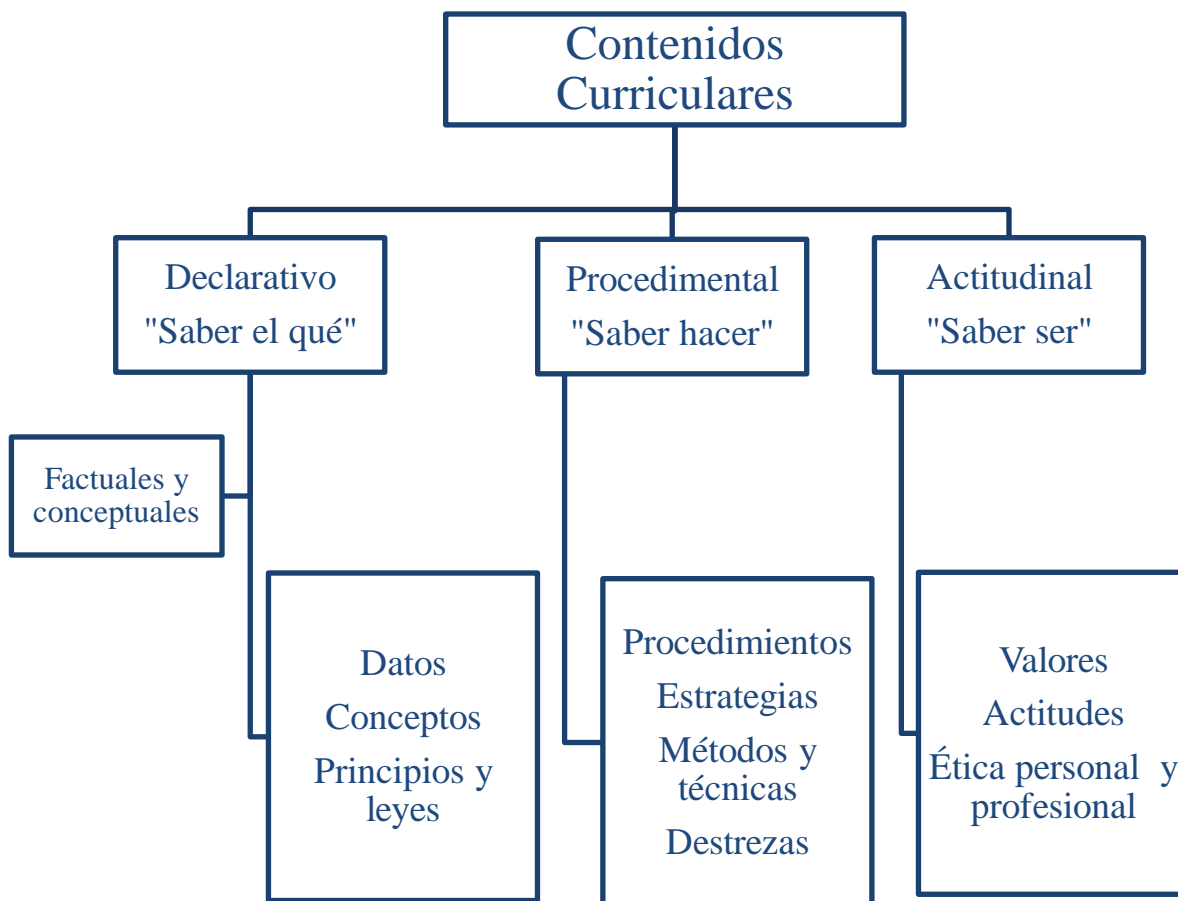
Contenidos Curriculares

Declarativo "Saber el qué"

Procedimental "Saber hacer"

Actitudinal "Saber ser"

Factuales y conceptuales

Datos

Conceptos

Principios y leyes

Procedimientos

Estrategias

Métodos y técnicas

Destrezas

Valores

Actitudes

Ética personal y profesional